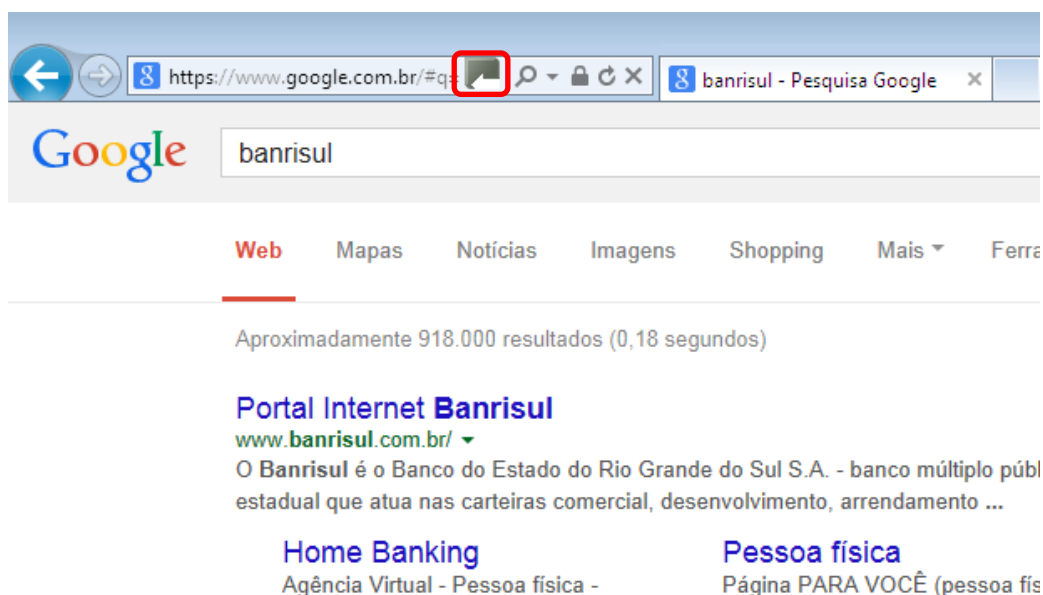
https://www.google.com.br/#q

banrisul - Pesquisa Google

Google

banrisul

Web Mapas Notícias Imagens Shopping Mais Ferra

Aproximadamente 918.000 resultados (0,18 segundos)

Portal Internet Banrisul
www.banrisul.com.br/
O Banrisul é o Banco do Estado do Rio Grande do Sul S.A. - banco múltiplo públ estadual que atua nas carteiras comercial, desenvolvimento, arrendamento ...

Home Banking
Agência Virtual - Pessoa física -

Pessoa física
Página PARA VOCÊ (pessoa fís